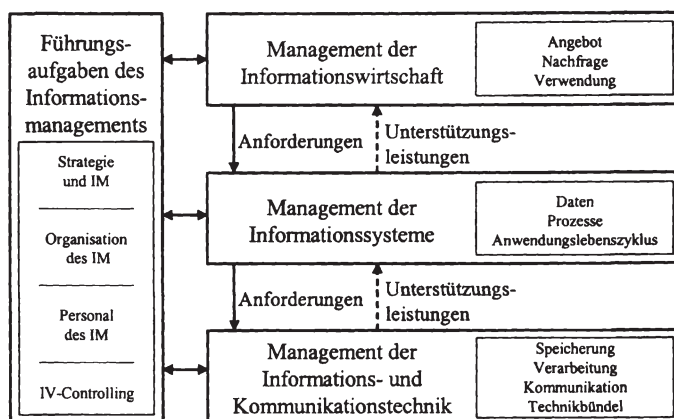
Führungsaufgaben des Informationsmanagements

Strategie und IM

Organisation des IM

Personal des IM

IV-Controlling

Management der Informationswirtschaft

Angebot
Nachfrage
Verwendung

Anforderungen

Unterstützungsleistungen

Management der Informationssysteme

Daten
Prozesse
Anwendungslebenszyklus

Anforderungen

Unterstützungsleistungen

Management der Informations- und Kommunikationstechnik

Speicherung
Verarbeitung
Kommunikation
Technikbündel